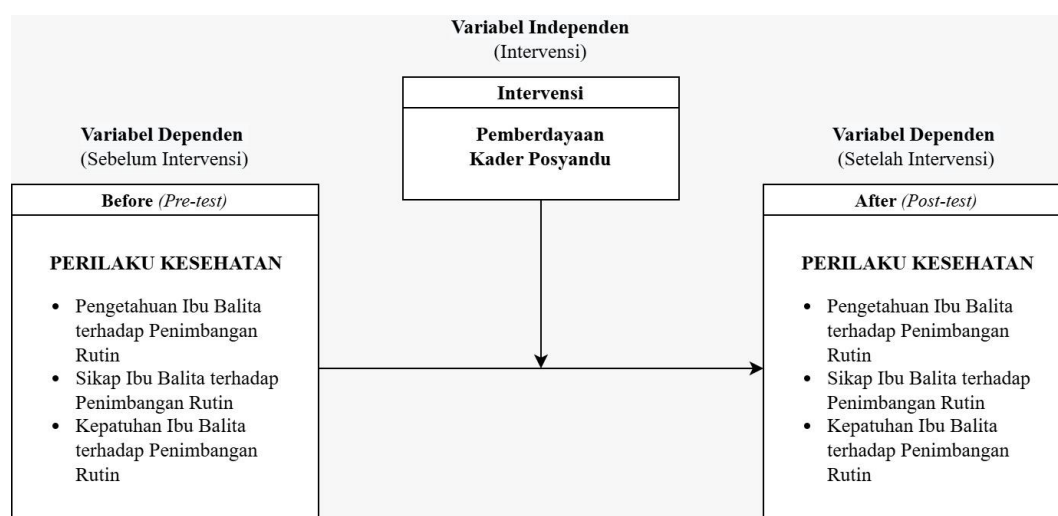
Variabel Independen
(Intervensi)

Intervensi

Pemberdayaan Kader Posyandu

Variabel Dependen
(Sebelum Intervensi)

Before *(Pre-test)*

PERILAKU KESEHATAN

- Pengetahuan Ibu Balita terhadap Penimbangan Rutin
- Sikap Ibu Balita terhadap Penimbangan Rutin
- Kepatuhan Ibu Balita terhadap Penimbangan Rutin

Variabel Dependen
(Setelah Intervensi)

After *(Post-test)*

PERILAKU KESEHATAN

- Pengetahuan Ibu Balita terhadap Penimbangan Rutin
- Sikap Ibu Balita terhadap Penimbangan Rutin
- Kepatuhan Ibu Balita terhadap Penimbangan Rutin